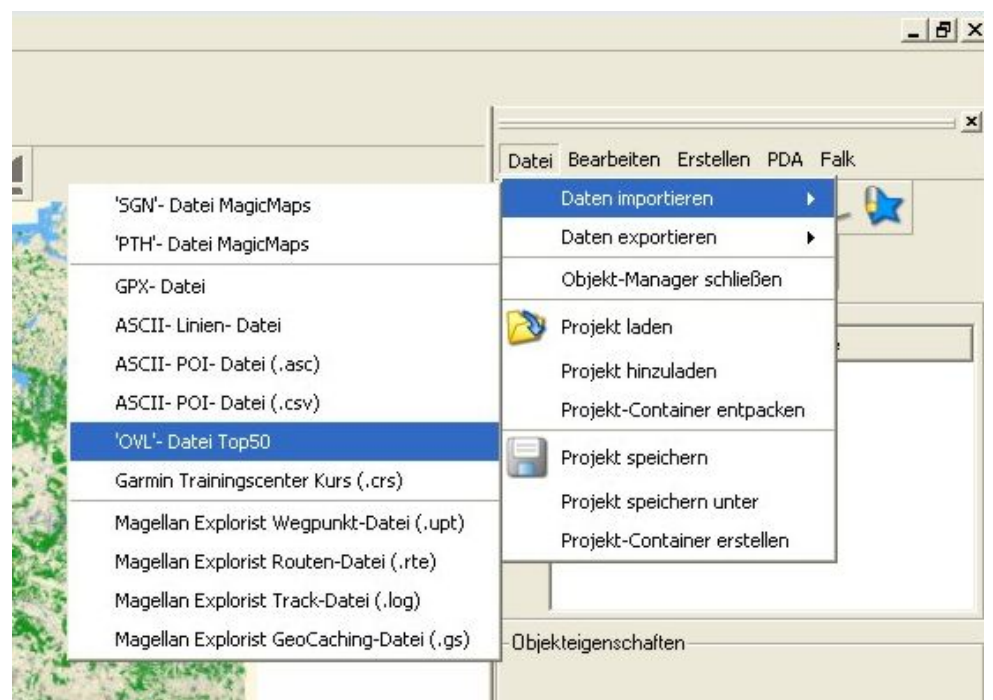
Datei Bearbeiten Erstellen PDA Falk

Daten importieren
Daten exportieren
Objekt-Manager schließen
Projekt laden
Projekt hinzuladen
Projekt-Container entpacken
Projekt speichern
Projekt speichern unter
Projekt-Container erstellen

'SGN'- Datei MagicMaps
'PTH'- Datei MagicMaps
GPX- Datei
ASCII- Linien- Datei
ASCII- POI- Datei (.asc)
ASCII- POI- Datei (.csv)
'OVL'- Datei Top50
Garmin Trainingscenter Kurs (.crs)
Magellan Explorist Wegpunkt-Datei (.upt)
Magellan Explorist Routen-Datei (.rte)
Magellan Explorist Track-Datei (.log)
Magellan Explorist GeoCaching-Datei (.gs)

Objekteigenschaften